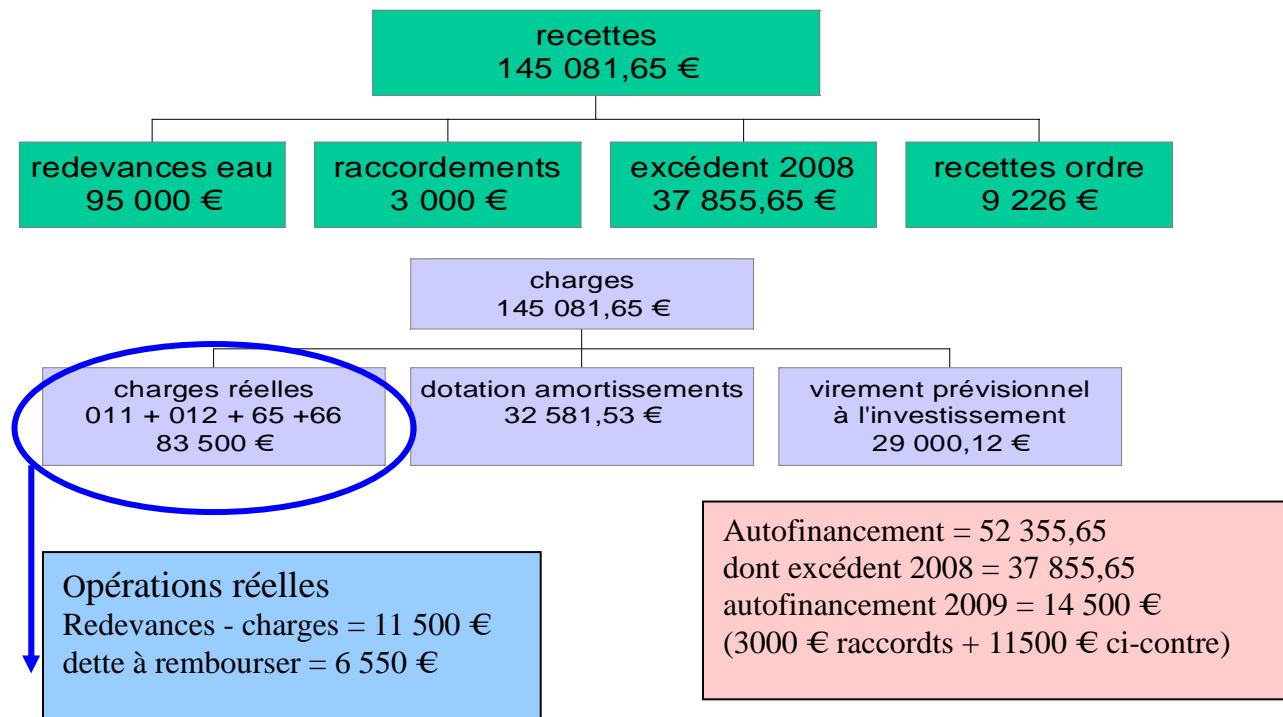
recettes
145 081,65 €

redevances eau
95 000 €

raccordements
3 000 €

excédent 2008
37 855,65 €

recettes ordre
9 226 €

charges
145 081,65 €

charges réelles
011 + 012 + 65 +66
83 500 €

dotation amortissements
32 581,53 €

virement prévisionnel
à l'investissement
29 000,12 €

Autofinancement = 52 355,65
dont excédent 2008 = 37 855,65
autofinancement 2009 = 14 500 €
(3000 € raccordts + 11500 € ci-contre)

Opérations réelles
Redevances - charges = 11 500 €
dette à rembourser = 6 550 €